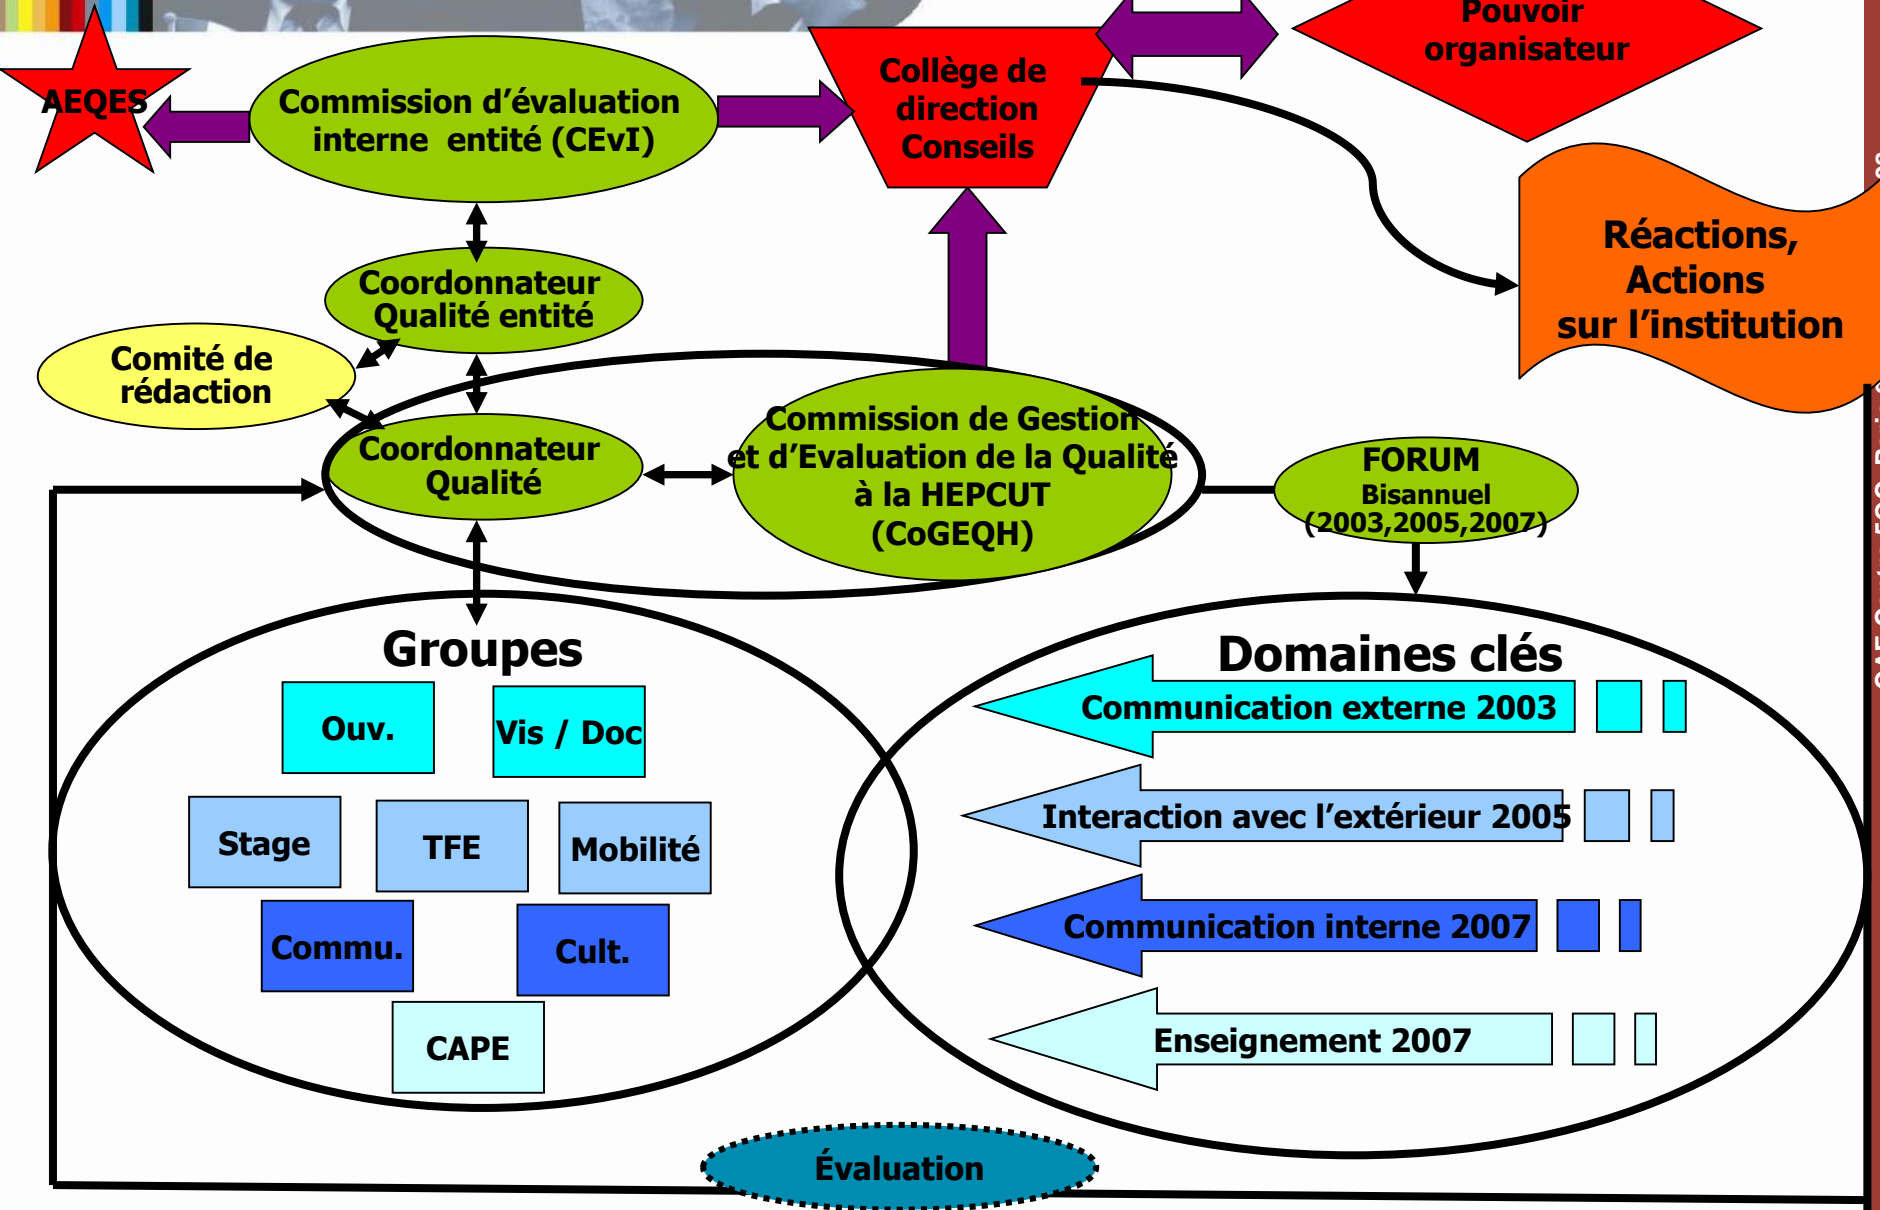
AEQES

Commission d'évaluation interne entité (CEvI)

Collège de direction Conseils

Pouvoir organisateur

Réactions, Actions sur l'institution

Coordonnateur Qualité entité

Comité de rédaction

Coordonnateur Qualité

Commission de Gestion et d'Evaluation de la Qualité à la HEPCUT (CoGEQH)

FORUM Bisannuel (2003,2005,2007)

Groupes

Ouv.

Vis / Doc

Stage

TFE

Mobilité

Commu.

Cult.

CAPE

Domaines clés

Communication externe 2003

Interaction avec l'extérieur 2005

Communication interne 2007

Enseignement 2007

Évaluation